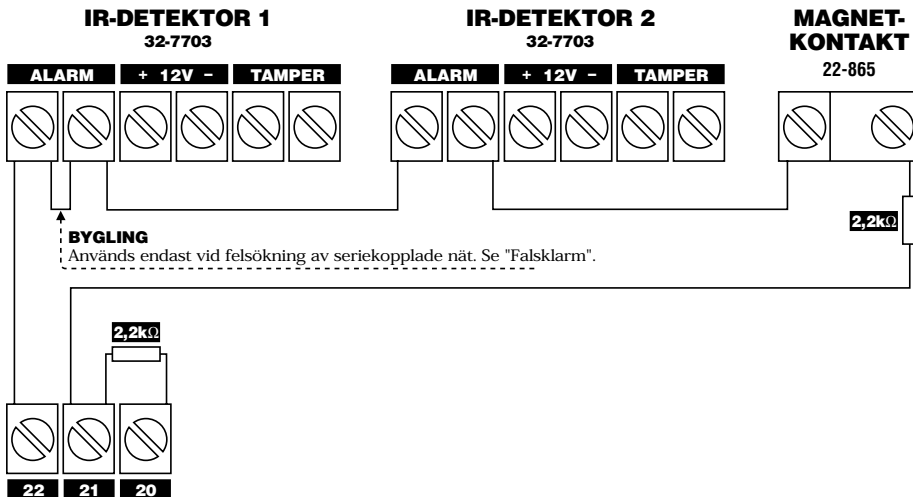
IR-DETEKTOR 1
32-7703

ALARM + 12V – TAMPER

IR-DETEKTOR 2
32-7703

ALARM + 12V – TAMPER

MAGNET-KONTAKT
22-865

BYGLING
Används endast vid felsökning av seriekopplade nät. Se "Falsklarm".

2,2kΩ

2,2kΩ

22 21 20